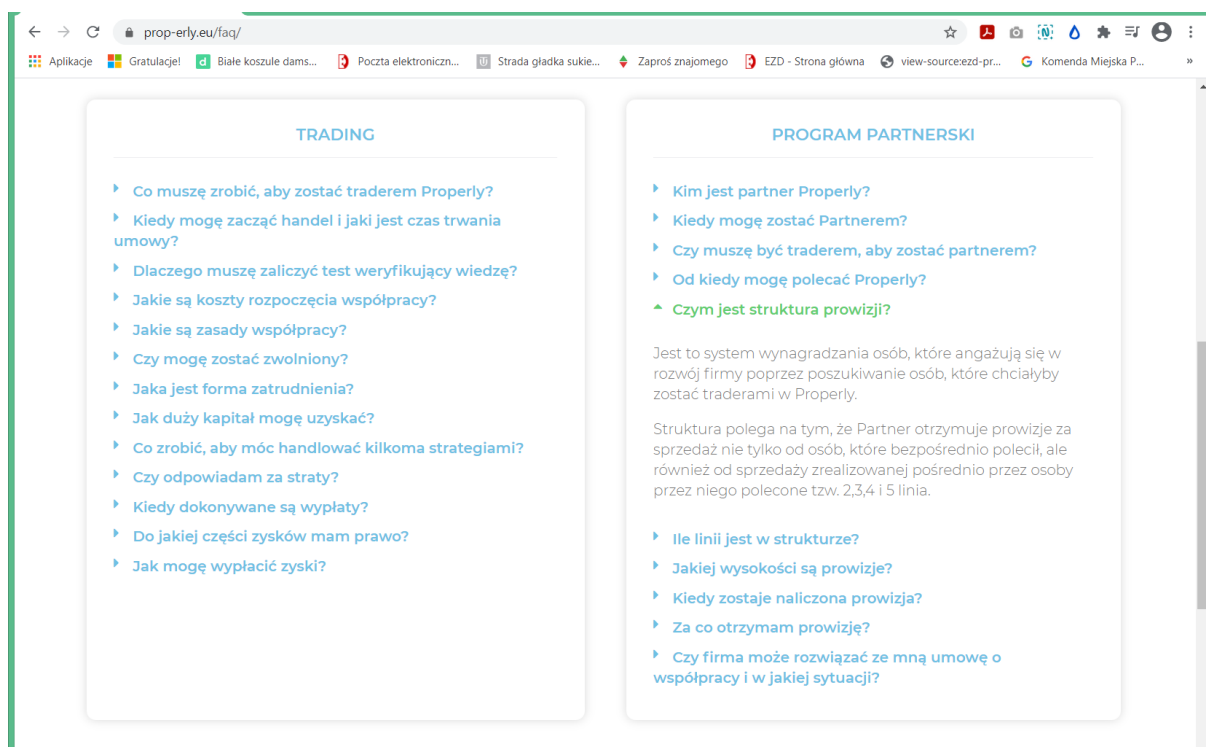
prop-erly.eu/faq/

Aplikacje Gratulacje! Białe koszule dams... Poczta elektroniczn... Strada gładka sukie... Zaproś znajomego EZD - Strona główna view-source:ezd-pr... Komenda Miejska P...

TRADING

Co muszę zrobić, aby zostać traderem Properly?

Kiedy mogę zacząć handel i jaki jest czas trwania umowy?

Dlaczego muszę zaliczyć test weryfikujący wiedzę?

Jakie są koszty rozpoczęcia współpracy?

Jakie są zasady współpracy?

Czy mogę zostać zwolniony?

Jaka jest forma zatrudnienia?

Jak duży kapitał mogę uzyskać?

Co zrobić, aby móc handlować kilkoma strategiami?

Czy odpowiadam za straty?

Kiedy dokonywane są wypłaty?

Do jakiej części zysków mam prawo?

Jak mogę wypłacić zyski?

PROGRAM PARTNERSKI

Kim jest partner Properly?

Kiedy mogę zostać Partnerem?

Czy muszę być traderem, aby zostać partnerem?

Od kiedy mogę polecać Properly?

Czym jest struktura prowizji?

Jest to system wynagradzania osób, które angażują się w rozwój firmy poprzez poszukiwanie osób, które chciałyby zostać traderami w Properly.

Struktura polega na tym, że Partner otrzymuje prowizje za sprzedaż nie tylko od osób, które bezpośrednio polecił, ale również od sprzedaży zrealizowanej pośrednio przez osoby przez niego polecone tzw. 2,3,4 i 5 linia.

Ile linii jest w strukturze?

Jakiej wysokości są prowizje?

Kiedy zostaje naliczona prowizja?

Za co otrzymam prowizję?

Czy firma może rozwiązać ze mną umowę o współpracy i w jakiej sytuacji?